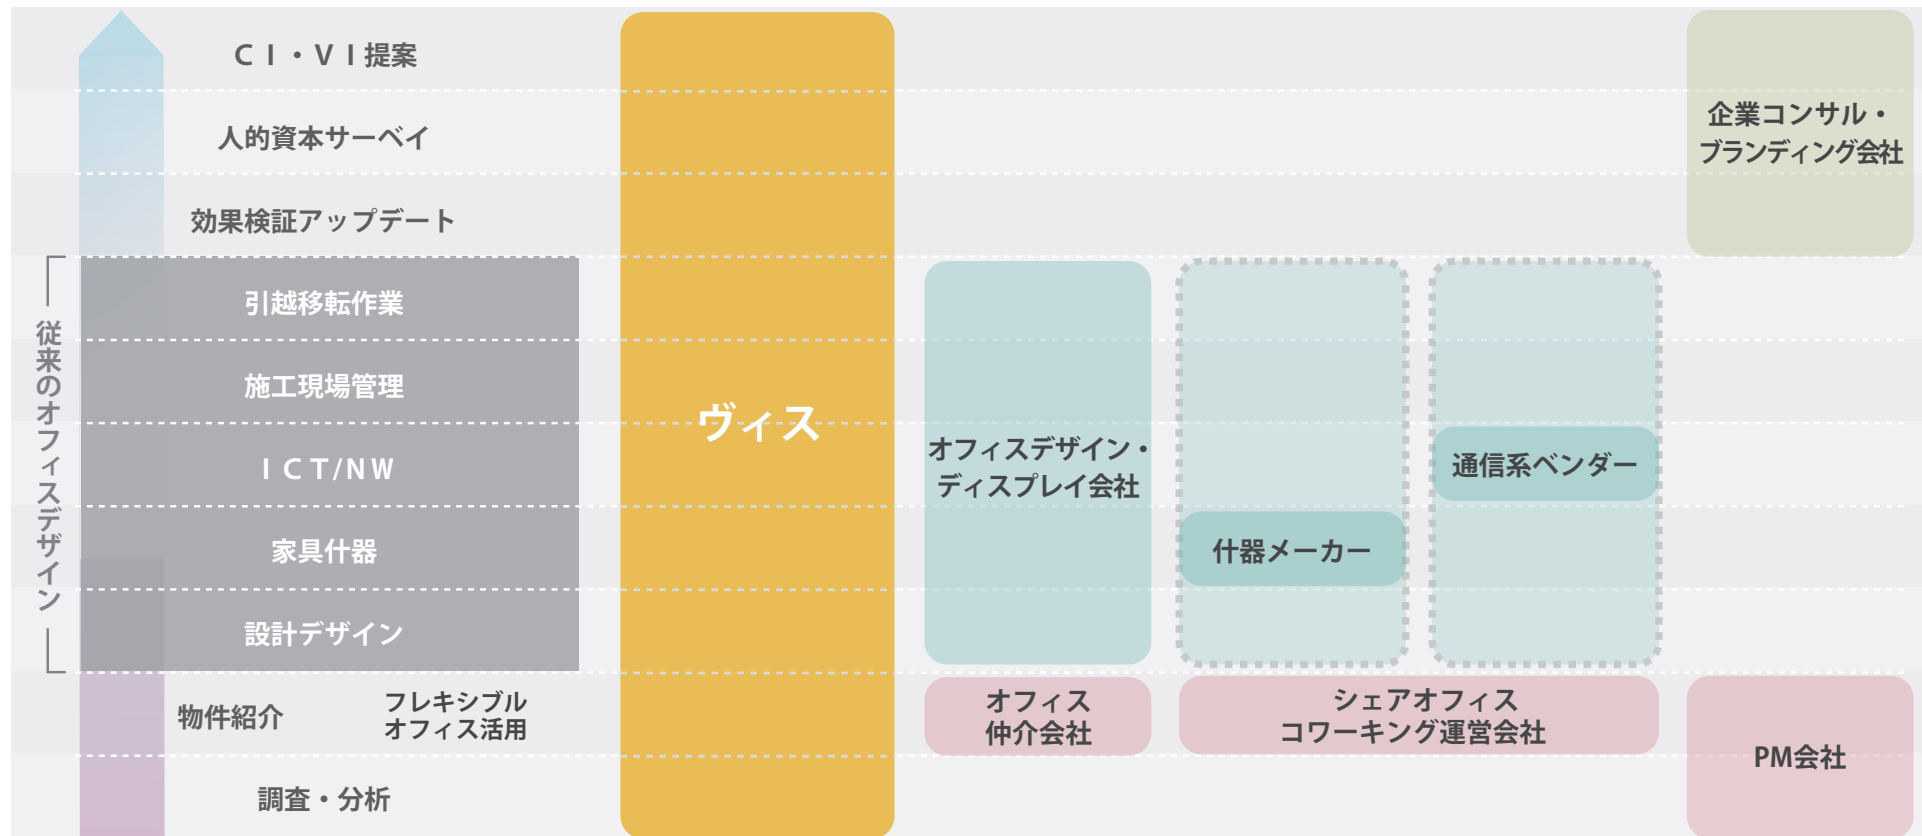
CI・VI提案

人的資本サーベイ

効果検証アップデート

従来のオフィスデザイン

引越移転作業

施工現場管理

ICT/NW

家具什器

設計デザイン

物件紹介

フレキシブル
オフィス活用

調査・分析

ヴィス

企業コンサル・
ブランディング会社

オフィスデザイン・
ディスプレイ会社

什器メーカー

通信系ベンダー

オフィス
仲介会社

シェアオフィス
コワーキング運営会社

PM会社